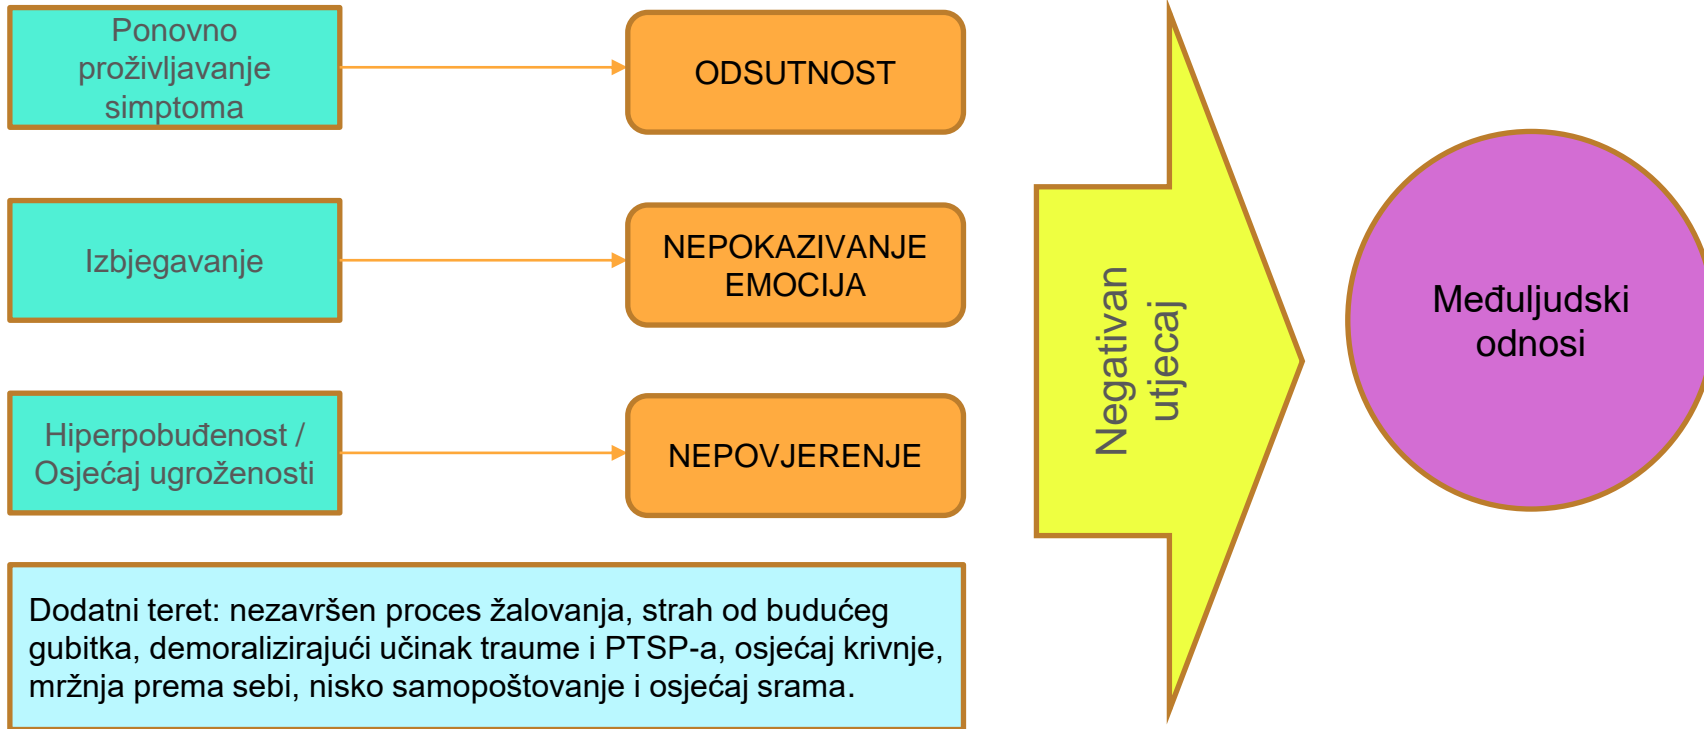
Ponovno proživljavanje simptoma

ODSUTNOST

Izbjegavanje

NEPOKAZIVANJE EMOCIJA

Hiperpobuđenost / Osjećaj ugroženosti

NEPOVJERENJE

Dodatni teret: nezavršen proces žalovanja, strah od budućeg gubitka, demoralizirajući učinak traume i PTSP-a, osjećaj krivnje, mržnja prema sebi, nisko samopoštovanje i osjećaj srama.

Negativan utjecaj

Međuljudski odnosi